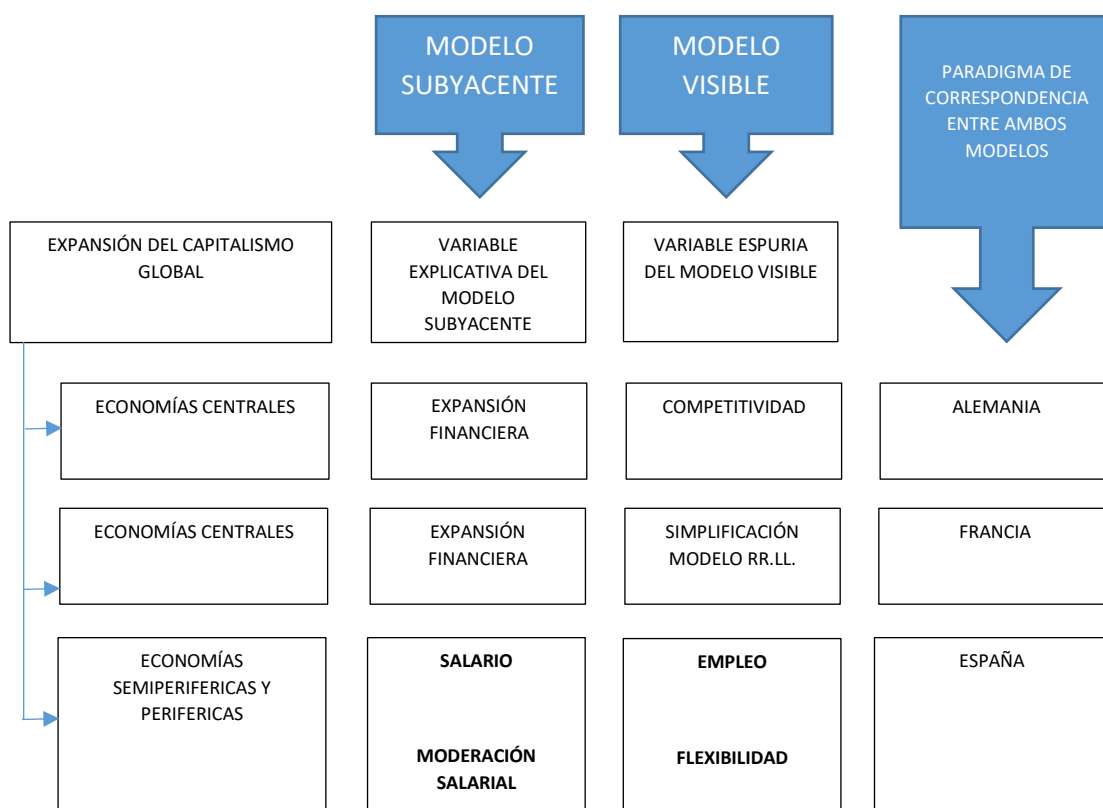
MODELO SUBYACENTE

MODELO VISIBLE

PARADIGMA DE CORRESPONDENCIA ENTRE AMBOS MODELOS

EXPANSIÓN DEL CAPITALISMO GLOBAL

VARIABLE EXPLICATIVA DEL MODELO SUBYACENTE

VARIABLE ESPURIA DEL MODELO VISIBLE

ECONOMÍAS CENTRALES

EXPANSIÓN FINANCIERA

COMPETITIVIDAD

ALEMANIA

ECONOMÍAS CENTRALES

EXPANSIÓN FINANCIERA

SIMPLIFICACIÓN MODELO RR.LL.

FRANCIA

ECONOMÍAS SEMIPERIFERICAS Y PERIFERICAS

SALARIO

MODERACIÓN SALARIAL

EMPLEO

FLEXIBILIDAD

ESPAÑA